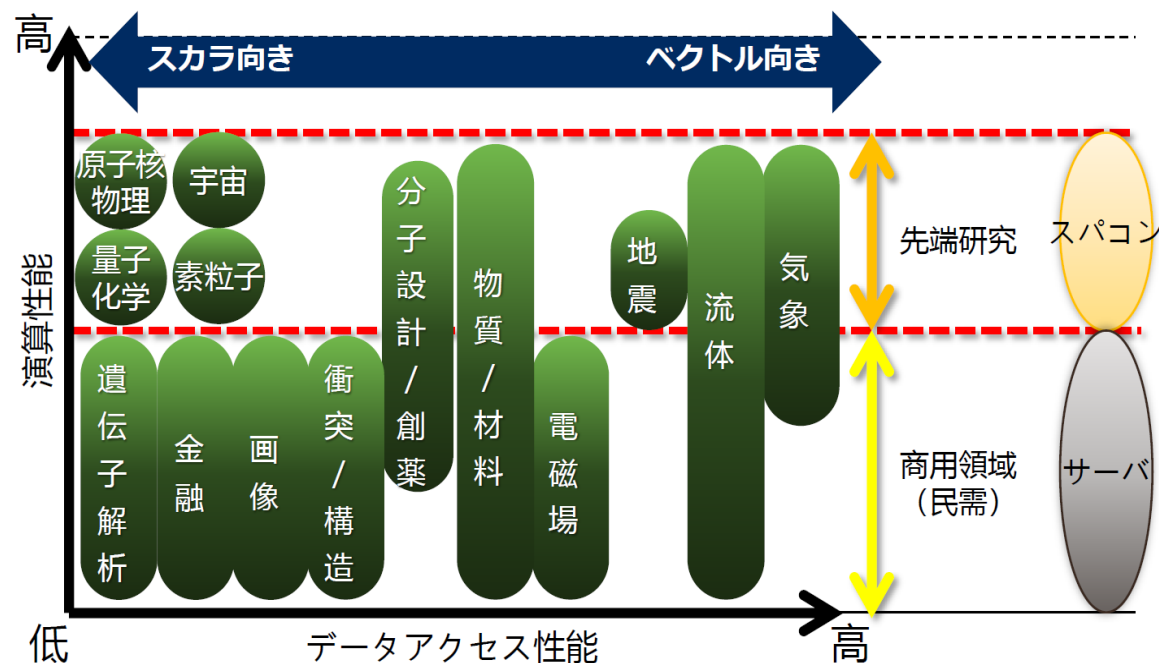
高

スカラ向き

ベクトル向き

演算性能

原子核物理

宇宙

量子化学

素粒子

分子設計/創薬

物質/材料

地震

流体

気象

先端研究

スパコン

遺伝子解析

金融

画像

衝突/構造

電磁場

商用領域
（民需）

サーバ

低

データアクセス性能

高